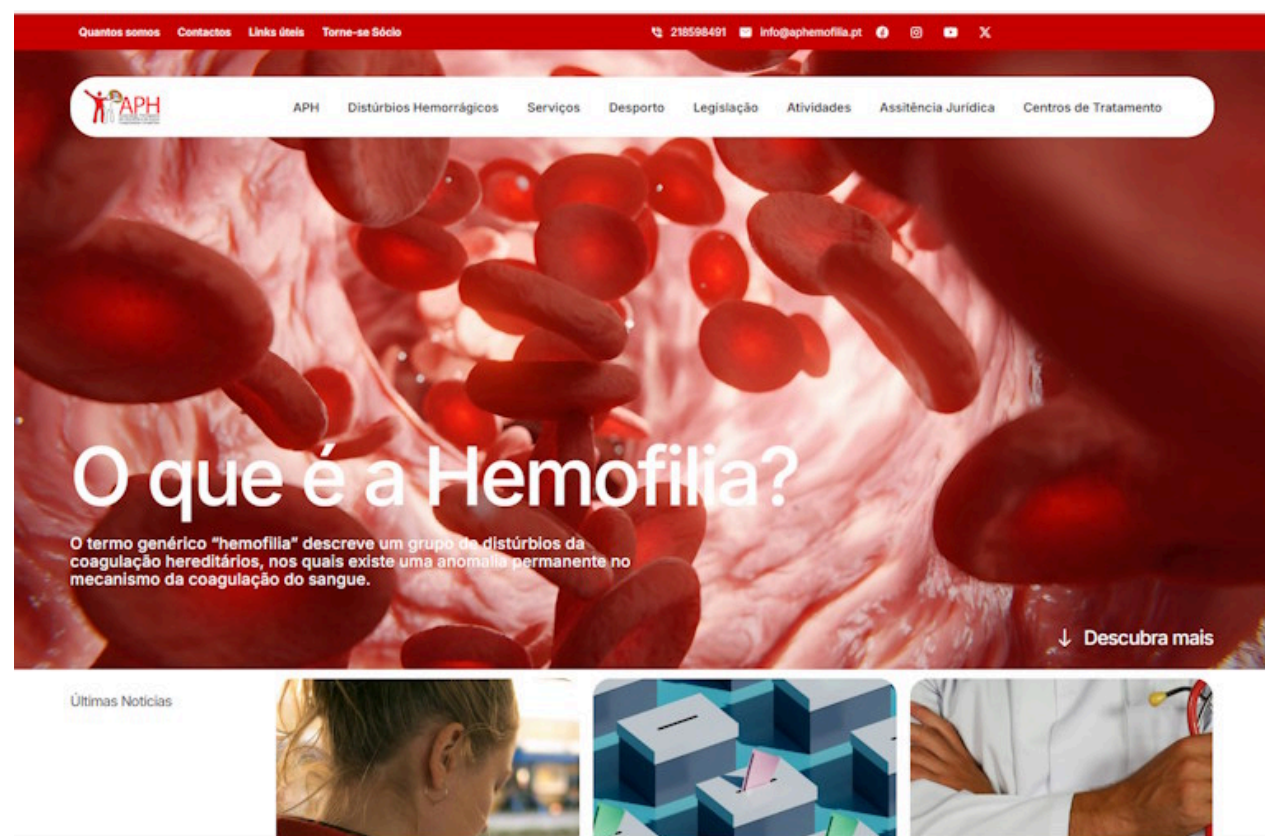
Quantos somos Contactos Links úteis Torne-se Sócio

218598491 info@aphemofilia.pt

APH

APH Distúrbios Hemorrágicos Serviços Desporto Legislação Atividades Assitência Jurídica Centros de Tratamento

O que é a Hemofilia?

O termo genérico "hemofilia" descreve um grupo de distúrbios da coagulação hereditários, nos quais existe uma anomalia permanente no mecanismo da coagulação do sangue.

↓ Descubra mais

Últimas Notícias